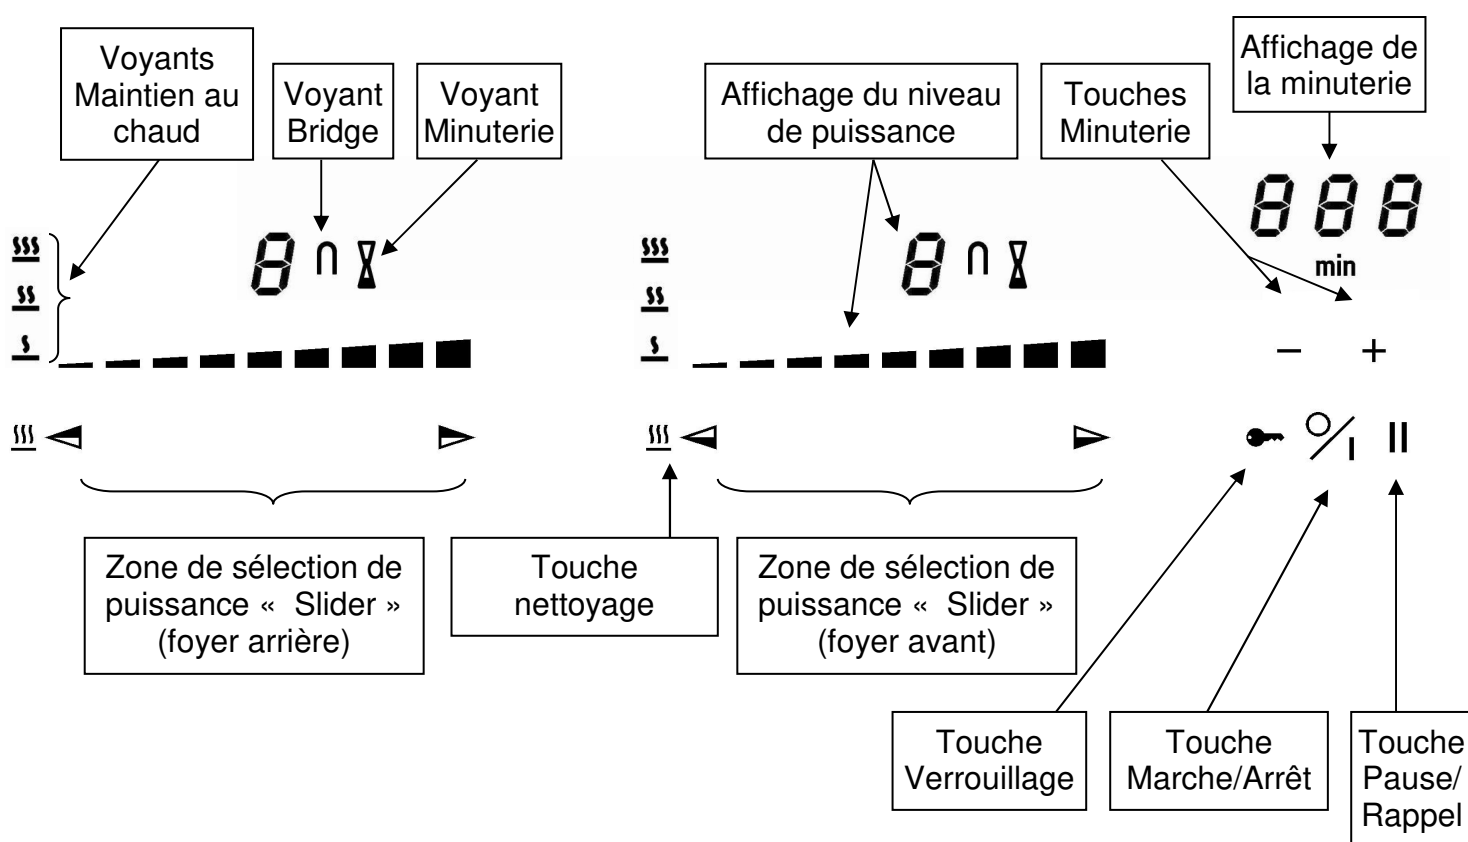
Voyants Maintien au chaud

Voyant Bridge

Voyant Minuterie

Affichage du niveau de puissance

Touches Minuterie

Affichage de la minuterie

888

min

8

8

−

+

Zone de sélection de puissance « Slider » (foyer arrière)

Touche nettoyage

Zone de sélection de puissance « Slider » (foyer avant)

Touche Verrouillage

Touche Marche/Arrêt

Touche Pause/ Rappel